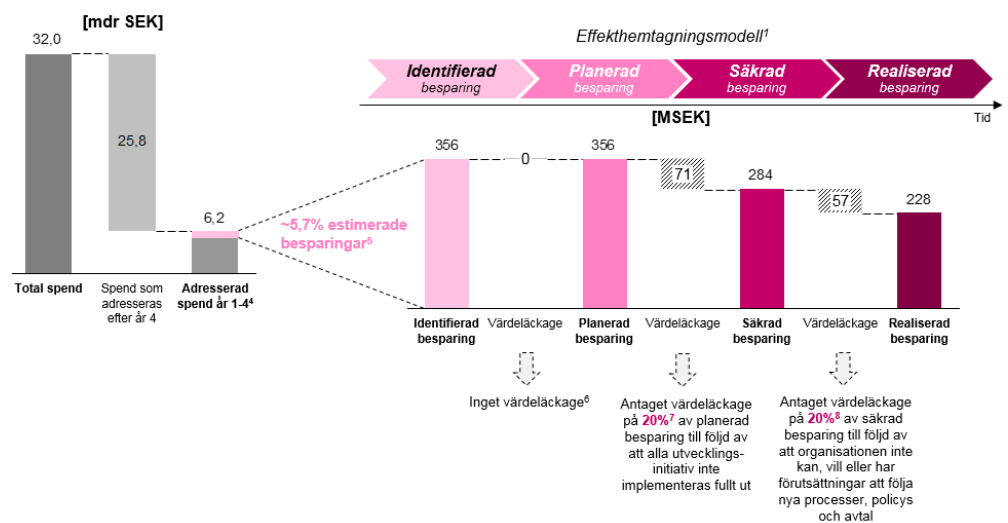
[mdr SEK]

32,0

25,8

6,2

Total spend

Spend som adresseras efter år 4

Adresserad spend år 1-4$^4$

~5,7% estimerade besparingar$^5$

Effekthemtagningsmodell$^1$

Identifierad besparing

Planerad besparing

Säkrad besparing

Realiserad besparing

Tid

[MSEK]

356

0

356

71

284

57

228

Identifierad besparing

Värdeläckage

Planerad besparing

Värdeläckage

Säkrad besparing

Värdeläckage

Realiserad besparing

Inget värdeläckage$^6$

Antaget värdeläckage på 20%$^7$ av planerad besparing till följd av att alla utvecklingsinitiativ inte implementeras fullt ut

Antaget värdeläckage på 20%$^8$ av säkrad besparing till följd av att organisationen inte kan, vill eller har förutsättningar att följa nya processer, policys och avtal